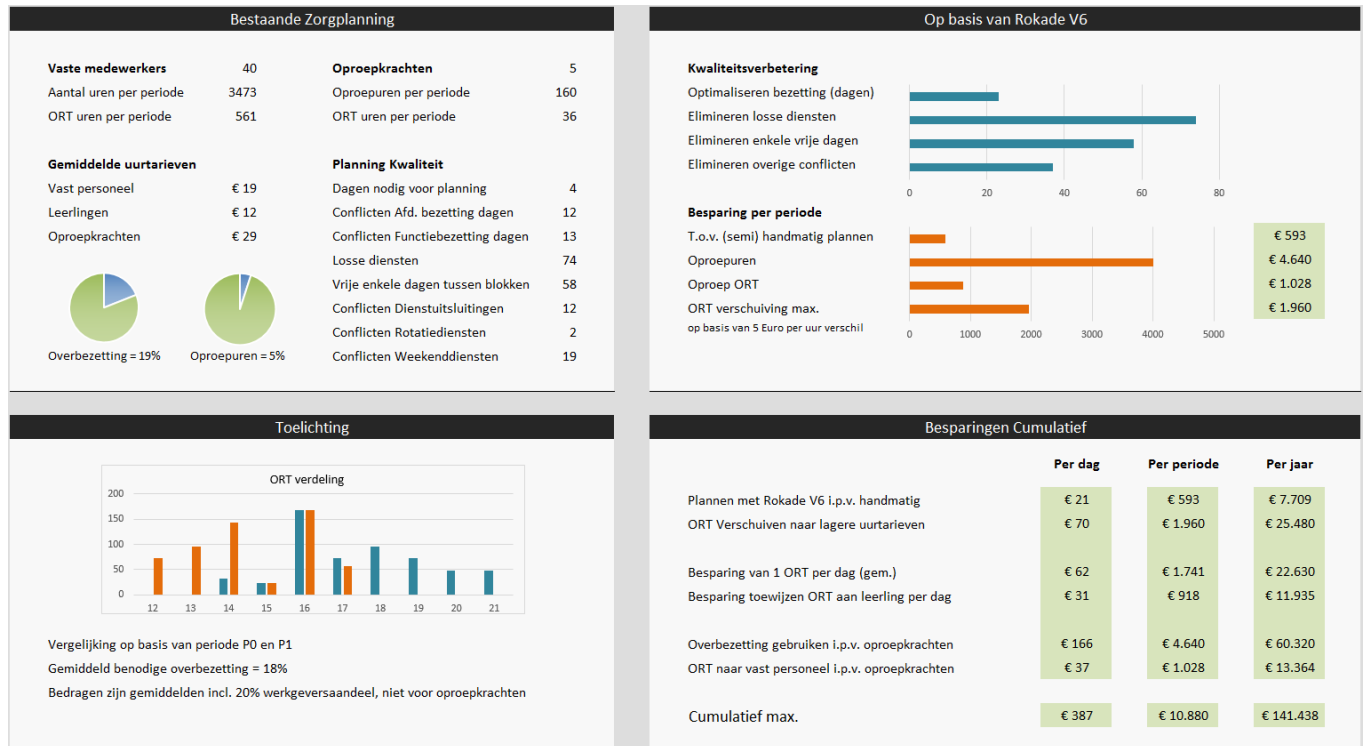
Bestaande Zorgplanning

| Vaste medewerkers | 40 |
|---|---|
| Aantal uren per periode | 3473 |
| ORT uren per periode | 561 |

| Oproepkrachten | 5 |
|---|---|
| Oproepuren per periode | 160 |
| ORT uren per periode | 36 |

| Gemiddelde uurtarieven | |
|---|---|
| Vast personeel | € 19 |
| Leerlingen | € 12 |
| Oproepkrachten | € 29 |

| Planning Kwaliteit | |
|---|---|
| Dagen nodig voor planning | 4 |
| Conflicten Afd. bezetting dagen | 12 |
| Conflicten Functiebezetting dagen | 13 |
| Losse diensten | 74 |
| Vrije enkele dagen tussen blokken | 58 |
| Conflicten Dienstuitsluitingen | 12 |
| Conflicten Rotatiediensten | 2 |
| Conflicten Weekenddiensten | 19 |

Overbezetting = 19%
Oproepuren = 5%

Op basis van Rokade V6

Kwaliteitsverbetering
Optimaliseren bezetting (dagen)
Elimineren losse diensten
Elimineren enkele vrije dagen
Elimineren overige conflicten
0 20 40 60 80

Besparing per periode
T.o.v. (semi) handmatig plannen € 593
Oproepuren € 4.640
Oproep ORT € 1.028
ORT verschuiving max. € 1.960
op basis van 5 Euro per uur verschil
0 1000 2000 3000 4000 5000

Toelichting

ORT verdeling
200
150
100
50
0
12 13 14 15 16 17 18 19 20 21

Vergelijking op basis van periode P0 en P1
Gemiddeld benodige overbezetting = 18%
Bedragen zijn gemiddelden incl. 20% werkgeversaandeel, niet voor oproepkrachten

Besparingen Cumulatief

| | Per dag | Per periode | Per jaar |
|---|---|---|---|
| Plannen met Rokade V6 i.p.v. handmatig | € 21 | € 593 | € 7.709 |
| ORT Verschuiven naar lagere uurtarieven | € 70 | € 1.960 | € 25.480 |
| Besparing van 1 ORT per dag (gem.) | € 62 | € 1.741 | € 22.630 |
| Besparing toewijzen ORT aan leerling per dag | € 31 | € 918 | € 11.935 |
| Overbezetting gebruiken i.p.v. oproepkrachten | € 166 | € 4.640 | € 60.320 |
| ORT naar vast personeel i.p.v. oproepkrachten | € 37 | € 1.028 | € 13.364 |
| Cumulatief max. | € 387 | € 10.880 | € 141.438 |